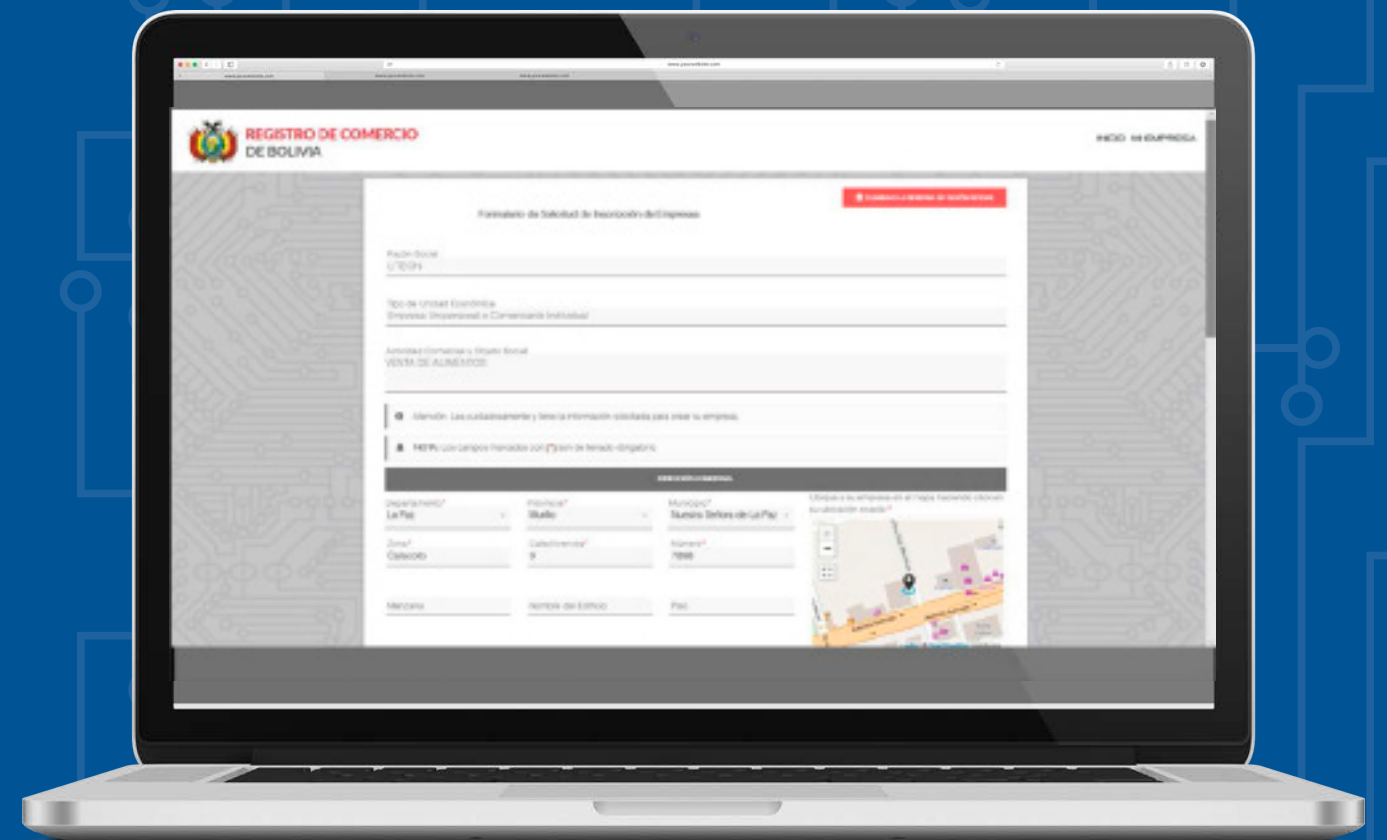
REGISTRO DE COMERCIO
DE BOLIVIA

INICIO MI EMPRESA

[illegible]

Formulario de Solicitud de Inscripción de Empresa

Razón Social
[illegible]

Tipo de Unidad Económica
Empresa Unipersonal o Comerciante Individual

Actividad Comercial y Objeto Social
VENTA DE ALIMENTOS

Atención: Lea cuidadosamente y llene la información solicitada para crear su empresa.

NOTA: Los campos marcados con (*) son de llenado obligatorio.

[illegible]

Departamento*
La Paz

Provincia*
Murillo

Municipio*
Nuestra Señora de La Paz

Ubique a su empresa en el mapa haciendo click en su ubicación exacta*

Zona*
Calacoto

Calle/Avenida*
9

Número*
7898

Manzana

Nombre del Edificio

Piso